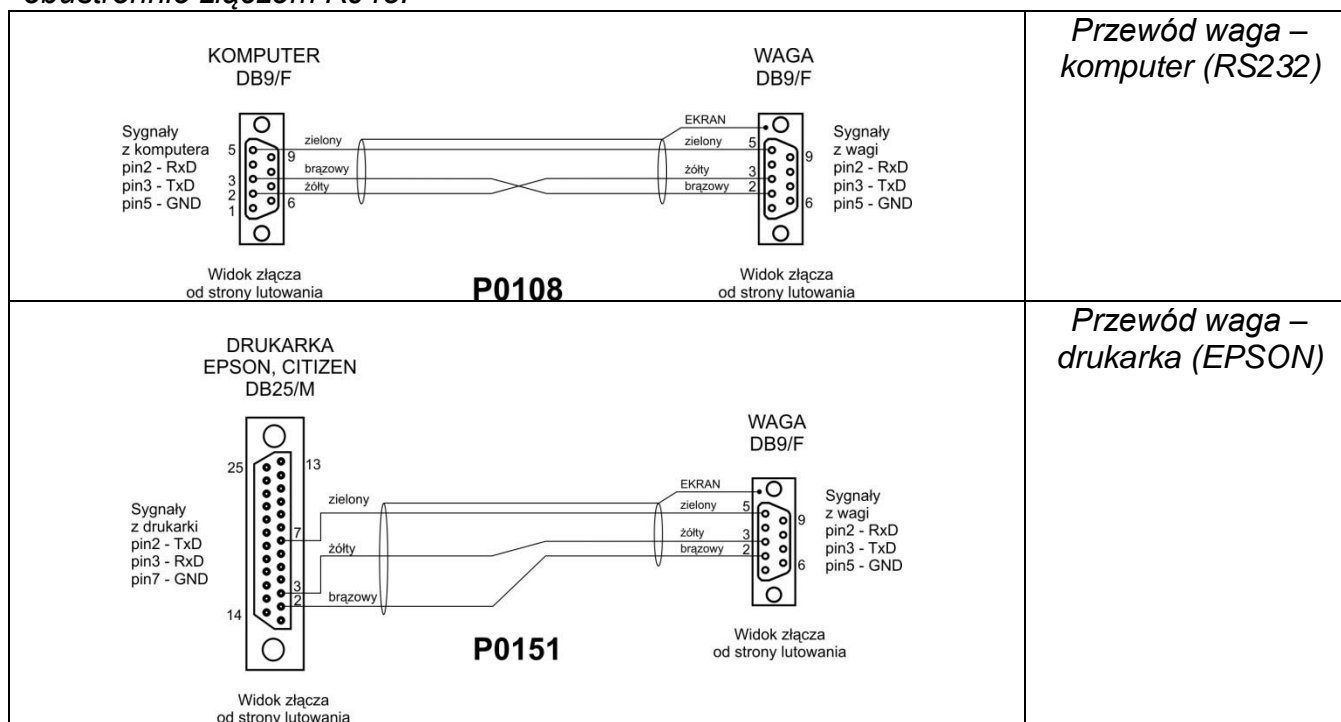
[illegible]

| | |
|---|---|
| KOMPUTER DB9/F Sygnały z komputera pin2 - RxD pin3 - TxD pin5 - GND 5 9 3 2 1 6 zielony brązowy żółty EKRAN zielony żółty brązowy 5 3 2 9 6 WAGA DB9/F Sygnały z wagi pin2 - RxD pin3 - TxD pin5 - GND Widok złącza od strony lutowania P0108 Widok złącza od strony lutowania | *Przewód waga – komputer (RS232)* |
| DRUKARKA EPSON, CITIZEN DB25/M 25 13 Sygnały z drukarki pin2 - TxD pin3 - RxD pin7 - GND 7 3 2 14 zielony żółty brązowy EKRAN zielony żółty brązowy 5 3 2 9 6 WAGA DB9/F Sygnały z wagi pin2 - RxD pin3 - TxD pin5 - GND P0151 Widok złącza od strony lutowania Widok złącza od strony lutowania | *Przewód waga – drukarka (EPSON)* |